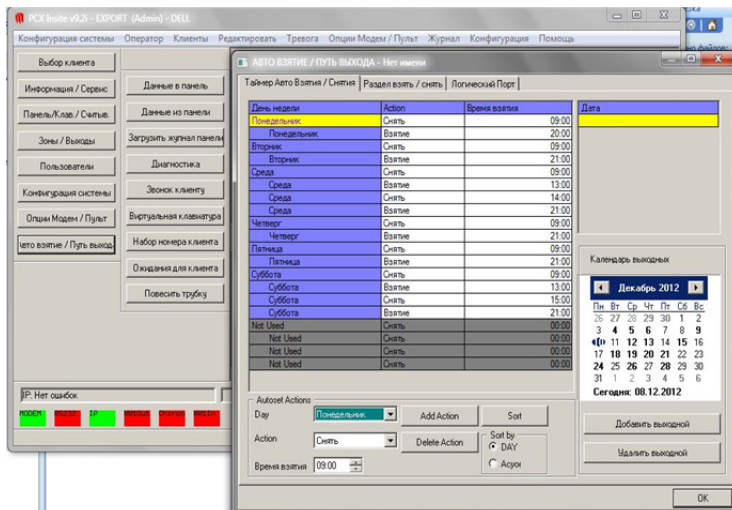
PCX Insite v9.2i - EXPORT (Admin) - DELL

Конфигурация системы Оператор Клиенты Редактировать Тревога Опции Модем / Пульт Журнал Конфигурация Помощь

Выбор клиента
Информация / Сервис
Панель/Клав./ Считыв.
Зоны / Выходы
Пользователи
Конфигурация системы
Опции Модем / Пульт
авто взятие / Путь выход

Данные в панель
Данные из панели
Загрузить журнал панели
Диагностика
Звонок клиенту
Виртуальная клавиатура
Набор номера клиента
Ожидания для клиента
Повесить трубку

IP: Нет ошибок

MODEM RS232 IP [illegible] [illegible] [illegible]

АВТО ВЗЯТИЕ / ПУТЬ ВЫХОДА - Нет имени

Таймер Авто Взятия / Снятия | Раздел взять / снять | Логический Порт

| День недели | Action | Время взятия |
|---|---|---|
| Понедельник | Снять | 09:00 |
| Понедельник | Взятие | 20:00 |
| Вторник | Снять | 09:00 |
| Вторник | Взятие | 21:00 |
| Среда | Снять | 09:00 |
| Среда | Взятие | 13:00 |
| Среда | Снять | 14:00 |
| Среда | Взятие | 21:00 |
| Четверг | Снять | 09:00 |
| Четверг | Взятие | 21:00 |
| Пятница | Снять | 09:00 |
| Пятница | Взятие | 21:00 |
| Суббота | Снять | 09:00 |
| Суббота | Взятие | 13:00 |
| Суббота | Снять | 15:00 |
| Суббота | Взятие | 21:00 |
| Not Used | Снять | 00:00 |
| Not Used | Снять | 00:00 |
| Not Used | Снять | 00:00 |
| Not Used | Снять | 00:00 |

Дата

Календарь выходных

Декабрь 2012

| Пн | Вт | Ср | Чт | Пт | Сб | Вс |
|---|---|---|---|---|---|---|
| 26 | 27 | 28 | 29 | 30 | 1 | 2 |
| 3 | 4 | 5 | 6 | 7 | 8 | 9 |
| 10 | 11 | 12 | 13 | 14 | 15 | 16 |
| 17 | 18 | 19 | 20 | 21 | 22 | 23 |
| 24 | 25 | 26 | 27 | 28 | 29 | 30 |
| 31 | 1 | 2 | 3 | 4 | 5 | 6 |

Сегодня: 08.12.2012

Autoset Actions
Day Понедельник
Add Action
Sort
Action Снять
Delete Action
Sort by
DAY
Время взятия 09:00
Ackyr

Добавить выходной
Удалить выходной
OK